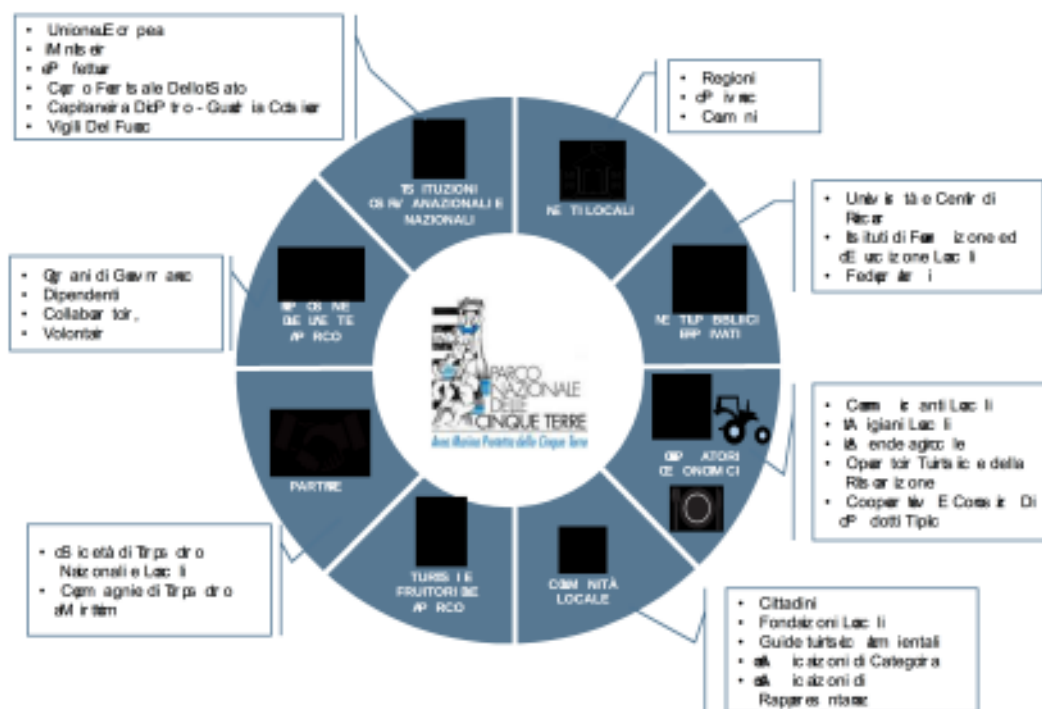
- UnioneaEcr pea
- iMnister
- dP fettur
- Cqr o Fer ts ale DellotS ato
- Capitaneira DeiP tr o - Guar ia Cdsier
- Vigili Del Fuoc

- Regioni
- dP ivnc
- Cam ni

TS ITUZIONI OI RV ANAZIONALI E NAZIONALI

NE TI LOCALI

- Univ is tà e Centr di Ricar
- Isituti di Fer izone ed dE uc iz one Lac li
- Fedjer zar i

- Gqr ani di Gevrr anc
- Dipendenti
- Collabar toir,
- Volontair

IP OI NE GE UNE TE AP RCO

NE TIP BBLICI EPP IVATI

PARCO NAZIONALE DELLE CINQUE TERRE
Area Marina Protetta delle Cinque Terre

- Cam ic anti Lac li
- tA igiani Lac li
- tA ende agrico le
- Oper toir Turisic e della Ristar izone
- Cooper tiv E Cons ir Di dP dotti Tipic

GP ATORI CE ONOMICI

PARTNER

TURISTI E FRUITORI DE AP RCO

COM NITÀ LOCALE

- dS ic età di Tarps dr o Naizonali e Lac li
- Cqm agnie di Tarps dr o aM rittim

- Cittadini
- Fondaizoni Lac li
- Guide tuirsic am ientali
- aA icaizoni di Categoira
- aA icaizoni di Rapares ntanz